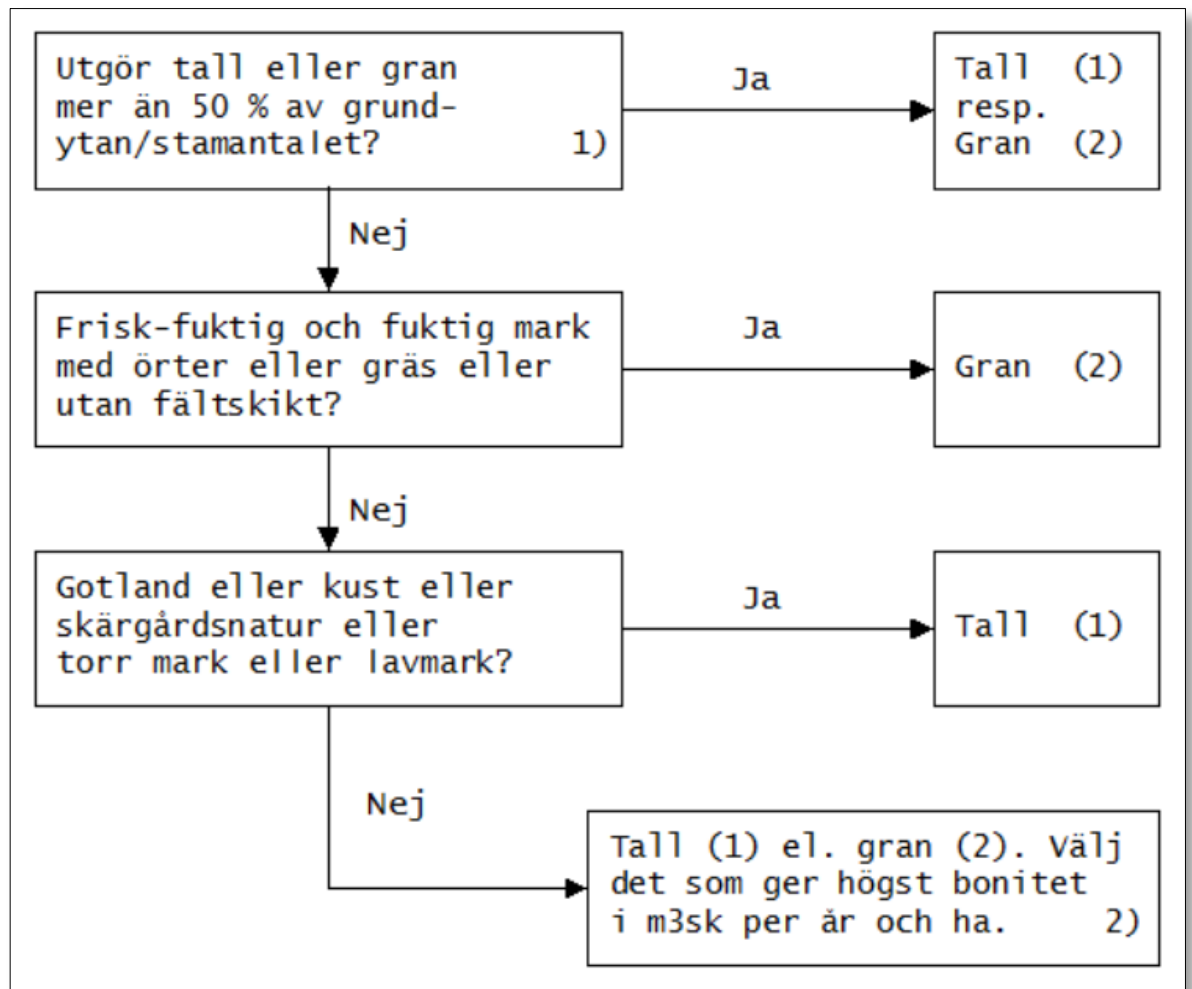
Utgör tall eller gran mer än 50 % av grundytan/stamantalet? 1)

Ja

Tall (1) resp. Gran (2)

Nej

Frisk-fuktig och fuktig mark med örter eller gräs eller utan fältskikt?

Ja

Gran (2)

Nej

Gotland eller kust eller skärgårdsnatur eller torr mark eller lavmark?

Ja

Tall (1)

Nej

Tall (1) el. gran (2). Välj det som ger högst bonitet i m3sk per år och ha. 2)